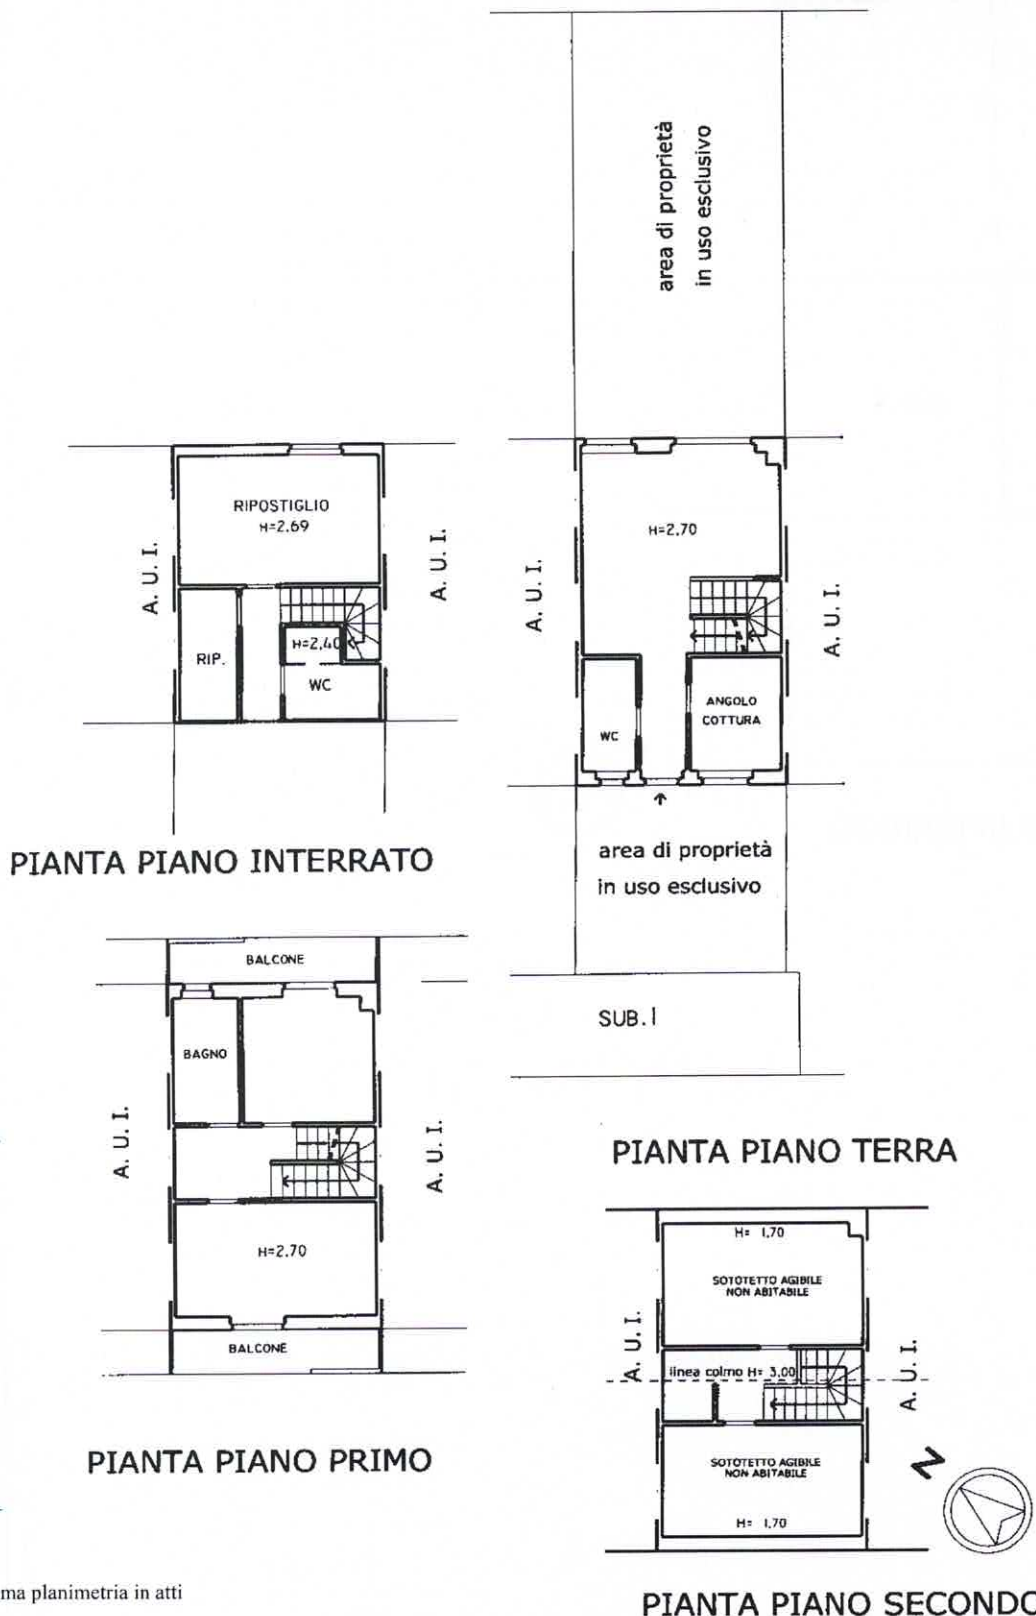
area di proprietà in uso esclusivo

RIPOSTIGLIO
H=2.69

A. U. I.

A. U. I.

H=2.40

RIP.

WC

H=2.70

A. U. I.

A. U. I.

WC

ANGOLO COTTURA

area di proprietà in uso esclusivo

PIANTA PIANO INTERRATO

BALCONE

BAGNO

A. U. I.

A. U. I.

H=2.70

BALCONE

SUB. 1

PIANTA PIANO TERRA

H= 1.70

SOTOTETTO AGIBILE NON ABITABILE

A. U. I.

linea colmo H= 3.00

A. U. I.

SOTOTETTO AGIBILE NON ABITABILE

H= 1.70

PIANTA PIANO PRIMO

ma planimetria in atti

PIANTA PIANO SECONDO